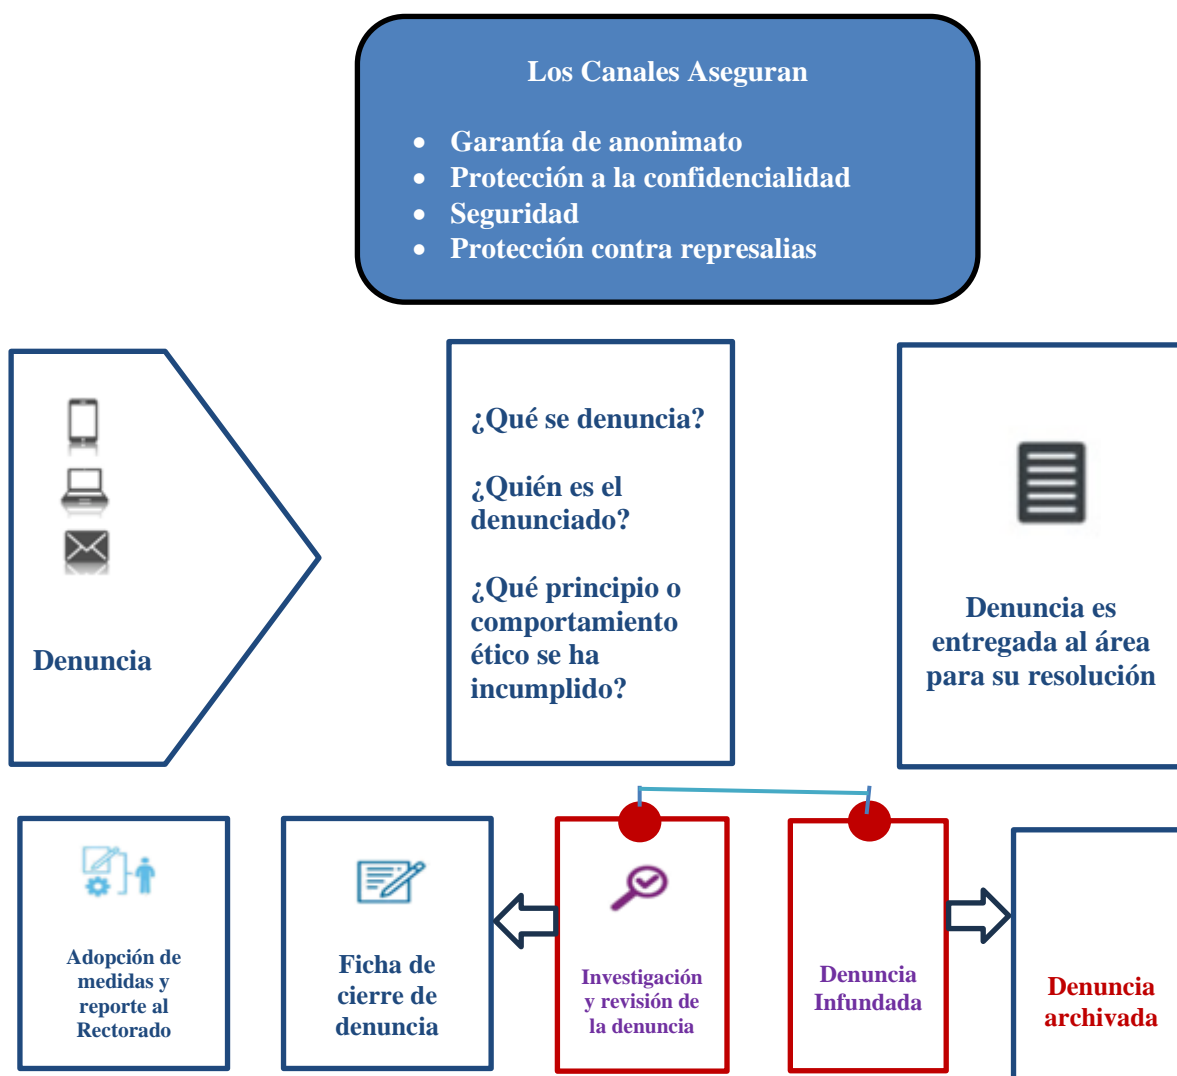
Los Canales Aseguran

- Garantía de anonimato
- Protección a la confidencialidad
- Seguridad
- Protección contra represalias

Denuncia

¿Qué se denuncia?

¿Quién es el denunciado?

¿Qué principio o comportamiento ético se ha incumplido?

Denuncia es entregada al área para su resolución

Adopción de medidas y reporte al Rectorado

Ficha de cierre de denuncia

Investigación y revisión de la denuncia

Denuncia Infundada

Denuncia archivada